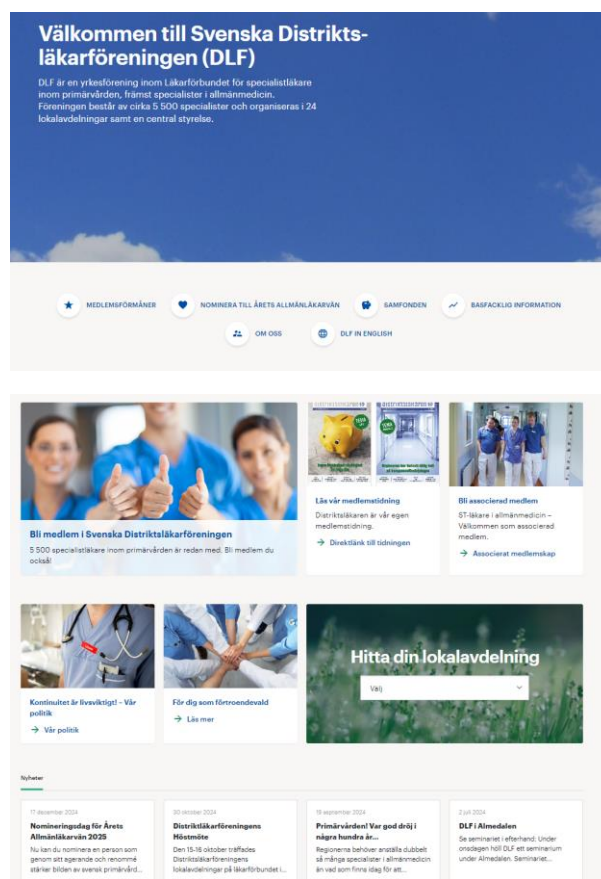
Välkommen till Svenska Distriktsläkarföreningen (DLF)

DLF är en yrkesförening inom Läkarförbundet för specialistläkare inom primärvården, främst specialister i allmänmedicin. Föreningen består av cirka 5 500 specialister och organiseras i 24 lokalavdelningar samt en central styrelse.

MEDLEMSFÖRMÅNER

NOMINERA TILL ÅRETS ALLMÄNLÄKARVÅN

SAMFONDEN

BASFACKLIG INFORMATION

OM OSS

DLF IN ENGLISH

Bli medlem i Svenska Distriktsläkarföreningen

5 500 specialistläkare inom primärvården är redan med. Bli medlem du också!

Läs vår medlemstidning

Distriktsläkaren är vår egen medlemstidning.

→ Direktlänk till tidningen

Bli associerad medlem

ST-läkare i allmänmedicin – Välkommen som associerad medlem.

→ Associerat medlemskap

Kontinuitet är livsviktigt! – Vår politik

→ Vår politik

För dig som förtroendevald

→ Läs mer

Hitta din lokalavdelning

Välj

Nyheter

17 december 2024

Nomineringsdag för Årets Allmänläkarvän 2025

Nu kan du nominera en person som genom sitt agerande och renommé stärker bilden av svensk primärvård...

30 oktober 2024

Distriktsläkarföreningens Höstmöte

Den 15-16 oktober träffades Distriktsläkarföreningens lokalavdelningar på läkarförbundet i...

19 september 2024

Primärvården! Var god dröj i några hundra år...

Regionerna behöver anställa dubbelt så många specialister i allmänmedicin än vad som finns idag för att...

2 juli 2024

DLF i Almedalen

Se seminariet i efterhand: Under onsdagen höll DLF ett seminarium under Almedalen. Seminariet...